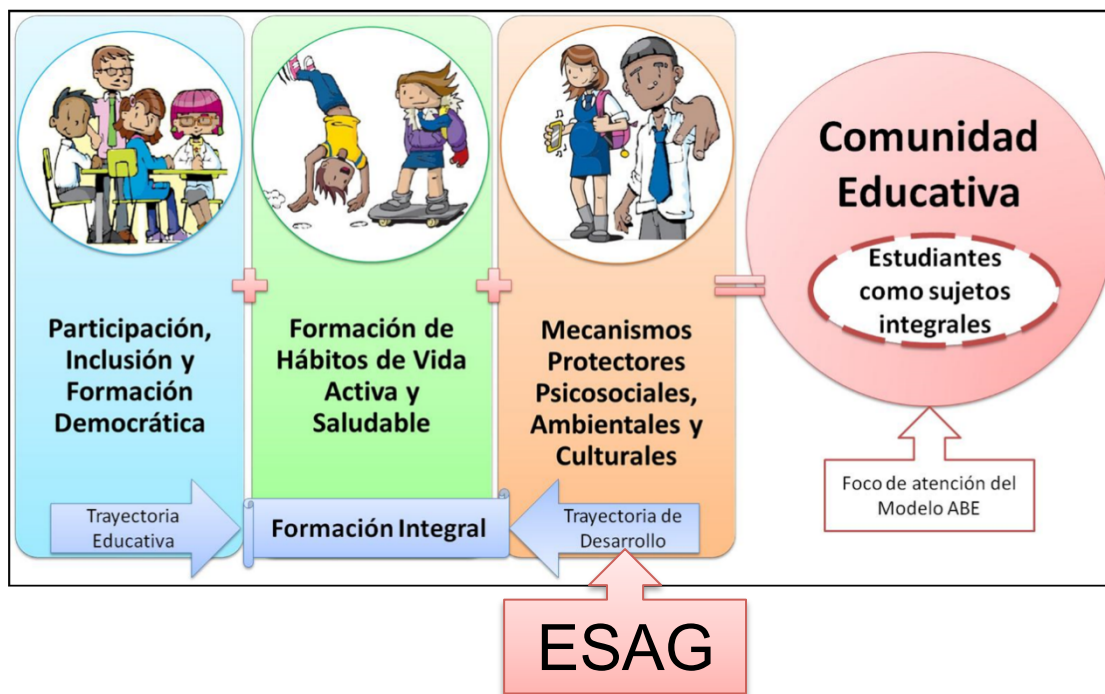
Participación, Inclusión y Formación Democrática

Formación de Hábitos de Vida Activa y Saludable

Mecanismos Protectores Psicosociales, Ambientales y Culturales

Comunidad Educativa

Estudiantes como sujetos integrales

Foco de atención del Modelo ABE

Trayectoria Educativa

Formación Integral

Trayectoria de Desarrollo

ESAG